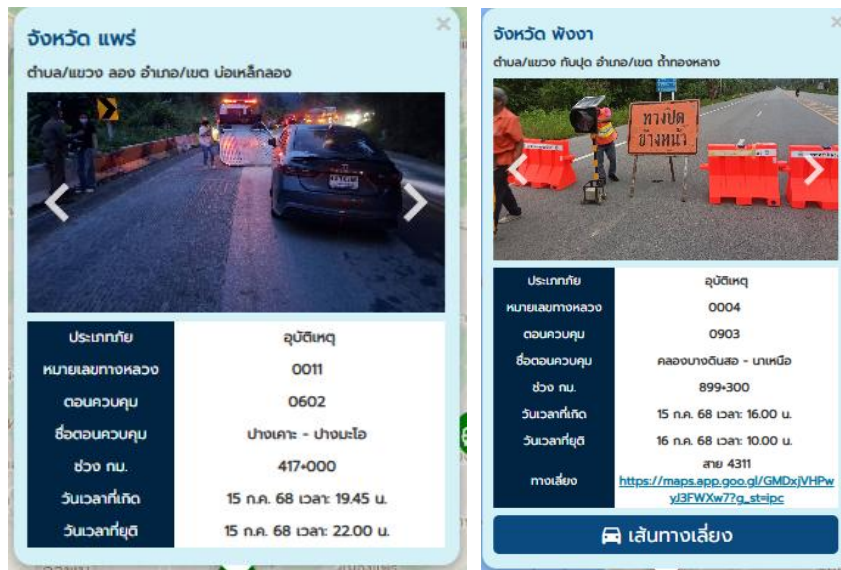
จังหวัด แพร่

ตำบล/แขวง ลอง อำเภอ/เขต บ่อเหล็กลอง

| ประเภทภัย | อุบัติเหตุ |
|---|---|
| หมายเลขทางหลวง | 0011 |
| ตอนควบคุม | 0602 |
| ชื่อตอนควบคุม | ปางเคาะ - ปางมะโอ |
| ช่วง กม. | 417+000 |
| วันเวลาที่เกิด | 15 ก.ค. 68 เวลา: 19.45 น. |
| วันเวลาที่ยุติ | 15 ก.ค. 68 เวลา: 22.00 น. |

จังหวัด พังงา

ตำบล/แขวง กับปุด อำเภอ/เขต ถ้ำทองหลาง

ทางปิด ข้างหน้า

| ประเภทภัย | อุบัติเหตุ |
|---|---|
| หมายเลขทางหลวง | 0004 |
| ตอนควบคุม | 0903 |
| ชื่อตอนควบคุม | คลองบางดินสอ - นาเหนือ |
| ช่วง กม. | 899+300 |
| วันเวลาที่เกิด | 15 ก.ค. 68 เวลา: 16.00 น. |
| วันเวลาที่ยุติ | 16 ก.ค. 68 เวลา: 10.00 น. |
| ทางเลี่ยง | สาย 4311 https://maps.app.goo.gl/GMDxjVHPwyJ3FWXw7?g_st=ipc |

เส้นทางเลี่ยง